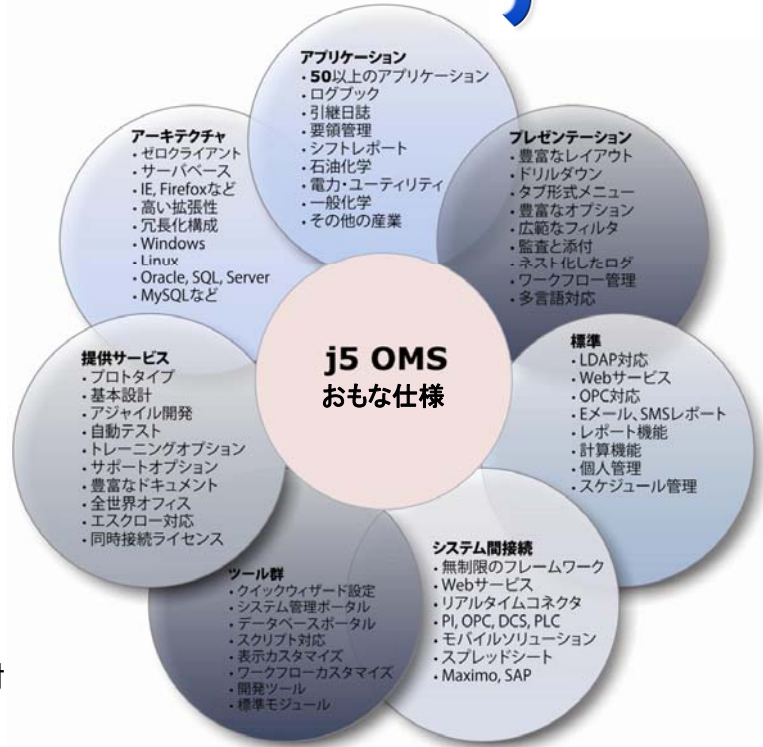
アプリケーション
・50以上のアプリケーション
・ログブック
・引継日誌
・要領管理
・シフトレポート
・石油化学
・電力・ユーティリティ
・一般化学
・その他の産業

アーキテクチャ
・ゼロクライアント
・サーバベース
・IE, Firefoxなど
・高い拡張性
・冗長化構成
・Windows
・Linux
・Oracle, SQL, Server
・MySQLなど

プレゼンテーション
・豊富なレイアウト
・ドリルダウン
・タブ形式メニュー
・豊富なオプション
・広範なフィルタ
・監査と添付
・ネスト化したログ
・ワークフロー管理
・多言語対応

j5 OMS
おもな仕様

提供サービス
・プロトタイプ
・基本設計
・アジャイル開発
・自動テスト
・トレーニングオプション
・サポートオプション
・豊富なドキュメント
・全世界オフィス
・エスクロー対応
・同時接続ライセンス

標準
・LDAP対応
・Webサービス
・OPC対応
・Eメール、SMSレポート
・レポート機能
・計算機能
・個人管理
・スケジュール管理

ツール群
・クイックウィザード設定
・システム管理ポータル
・データベースポータル
・スクリプト対応
・表示カスタマイズ
・ワークフローカスタマイズ
・開発ツール
・標準モジュール

システム間接続
・無制限のフレームワーク
・Webサービス
・リアルタイムコネクタ
・PI, OPC, DCS, PLC
・モバイルソリューション
・スプレッドシート
・Maximo, SAP